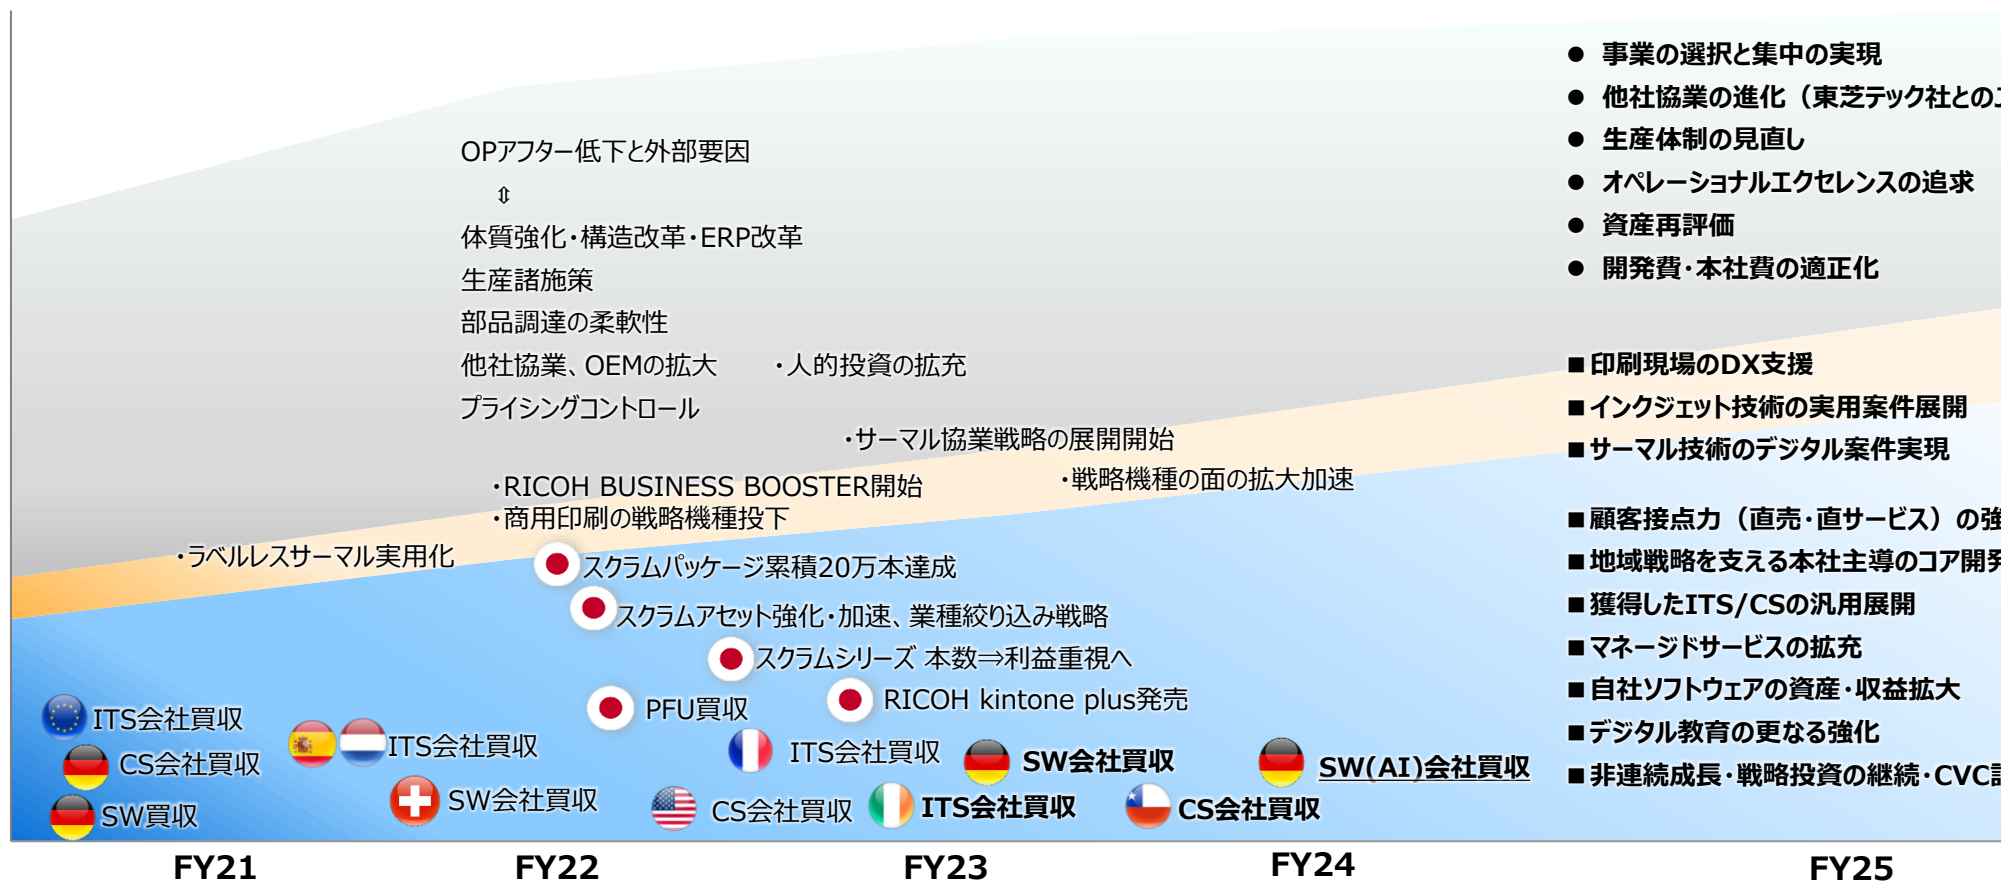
● 事業の選択と集中の実現
● 他社協業の進化（東芝テック社との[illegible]
● 生産体制の見直し
● オペレーショナルエクセレンスの追求
● 資産再評価
● 開発費・本社費の適正化

OPアフター低下と外部要因
⇕
体質強化・構造改革・ERP改革
生産諸施策
部品調達の柔軟性
他社協業、OEMの拡大
・人的投資の拡充
プライシングコントロール

■ 印刷現場のDX支援
■ インクジェット技術の実用案件展開
■ サーマル技術のデジタル案件実現

・サーマル協業戦略の展開開始
・RICOH BUSINESS BOOSTER開始
・戦略機種の面の拡大加速
・商用印刷の戦略機種投下
・ラベルレスサーマル実用化

■ 顧客接点力（直売・直サービス）の強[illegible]
■ 地域戦略を支える本社主導のコア開発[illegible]
■ 獲得したITS/CSの汎用展開
■ マネージドサービスの拡充
■ 自社ソフトウェアの資産・収益拡大
■ デジタル教育の更なる強化
■ 非連続成長・戦略投資の継続・CVC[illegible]

スクラムパッケージ累積20万本達成
スクラムアセット強化・加速、業種絞り込み戦略
スクラムシリーズ 本数⇒利益重視へ
PFU買収
RICOH kintone plus発売
ITS会社買収
CS会社買収
SW買収
ITS会社買収
SW会社買収
ITS会社買収
CS会社買収
SW会社買収
ITS会社買収
SW(AI)会社買収
CS会社買収

FY21
FY22
FY23
FY24
FY25